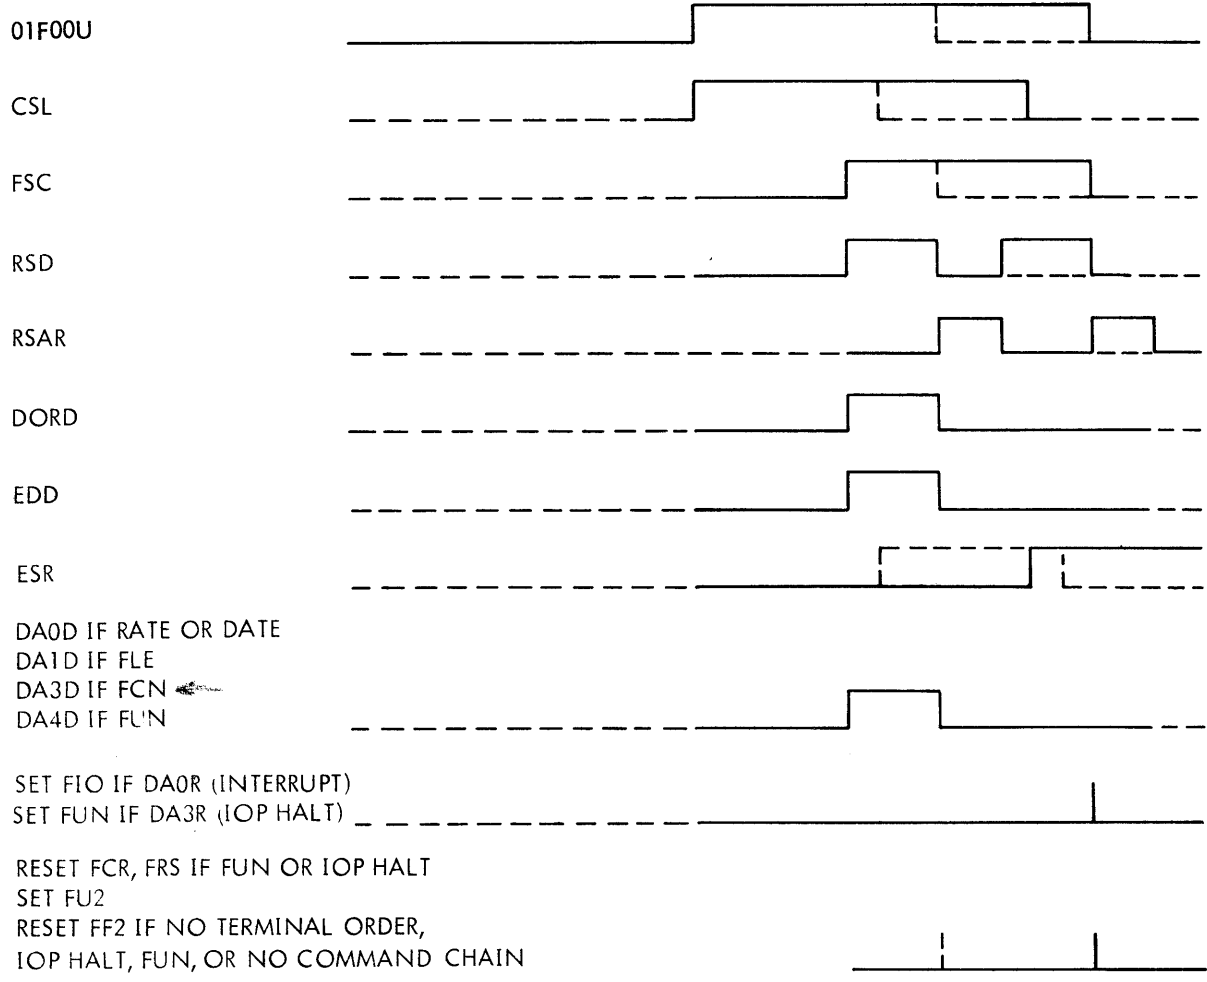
01F00U

CSL

FSC

RSD

RSAR

DORD

EDD

ESR

DA0D IF RATE OR DATE
DA1D IF FLE
DA3D IF FCN
DA4D IF FUN

SET FIO IF DA0R (INTERRUPT)
SET FUN IF DA3R (IOP HALT)

RESET FCR, FRS IF FUN OR IOP HALT
SET FU2
RESET FF2 IF NO TERMINAL ORDER,
IOP HALT, FUN, OR NO COMMAND CHAIN